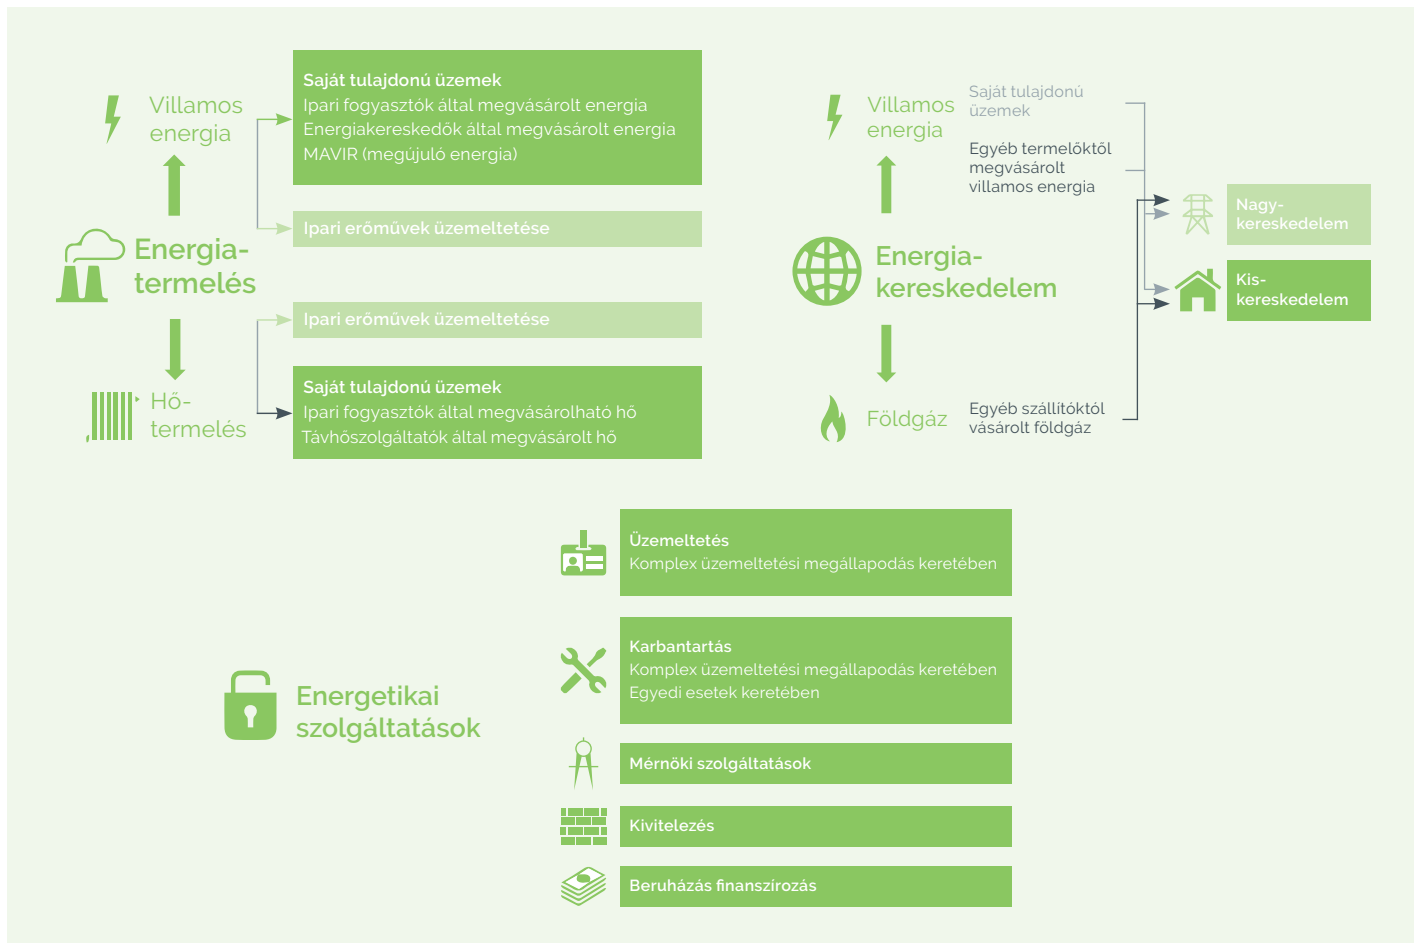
Villamos energia

Saját tulajdonú üzemek
Ipari fogyasztók által megvásárolt energia
Energiakereskedők által megvásárolt energia
MAVIR (megújuló energia)

Ipari erőművek üzemeltetése

Energia-termelés

Ipari erőművek üzemeltetése

Hő-termelés

Saját tulajdonú üzemek
Ipari fogyasztók által megvásárolható hő
Távhőszolgáltatók által megvásárolt hő

Villamos energia

Saját tulajdonú üzemek

Egyéb termelőktől megvásárolt villamos energia

Nagy-kereskedelem

Energia-kereskedelem

Kis-kereskedelem

Földgáz

Egyéb szállítóktól vásárolt földgáz

Energetikai szolgáltatások

Üzemeltetés
Komplex üzemeltetési megállapodás keretében

Karbantartás
Komplex üzemeltetési megállapodás keretében
Egyedi esetek keretében

Mérnöki szolgáltatások

Kivitelezés

Beruházás finanszírozás